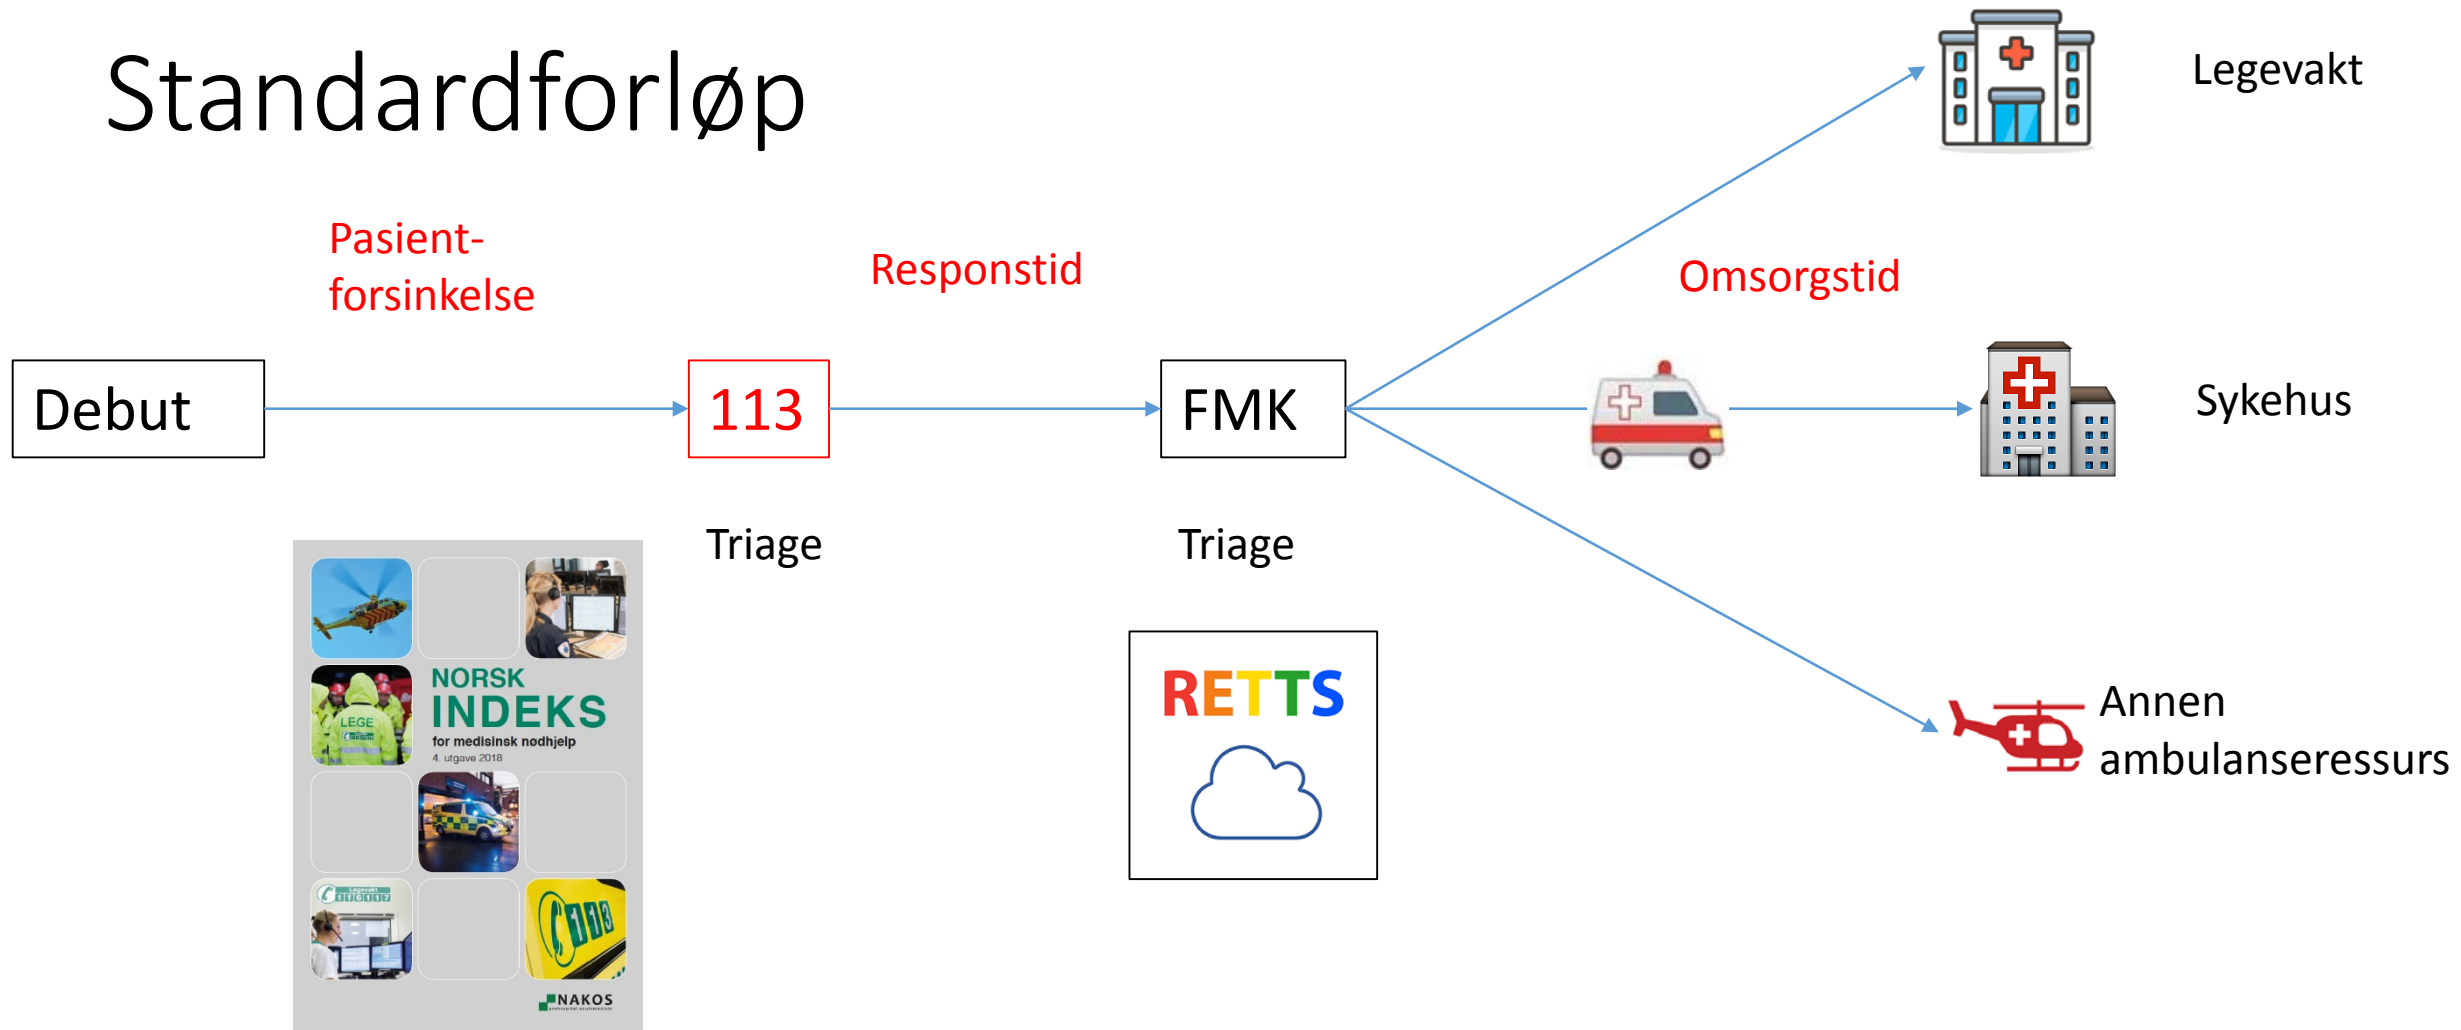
Standardforløp

Pasient-
forsinkelse

Responstid

Omsorgstid

Legevakt

Debut

113

FMK

Sykehus

Triage

Triage

LEGE

NORSK
INDEKS
for medisinsk nødhjelp
4. utgave 2018

113

NAKOS

RETTS

Annen
ambulanseressurs